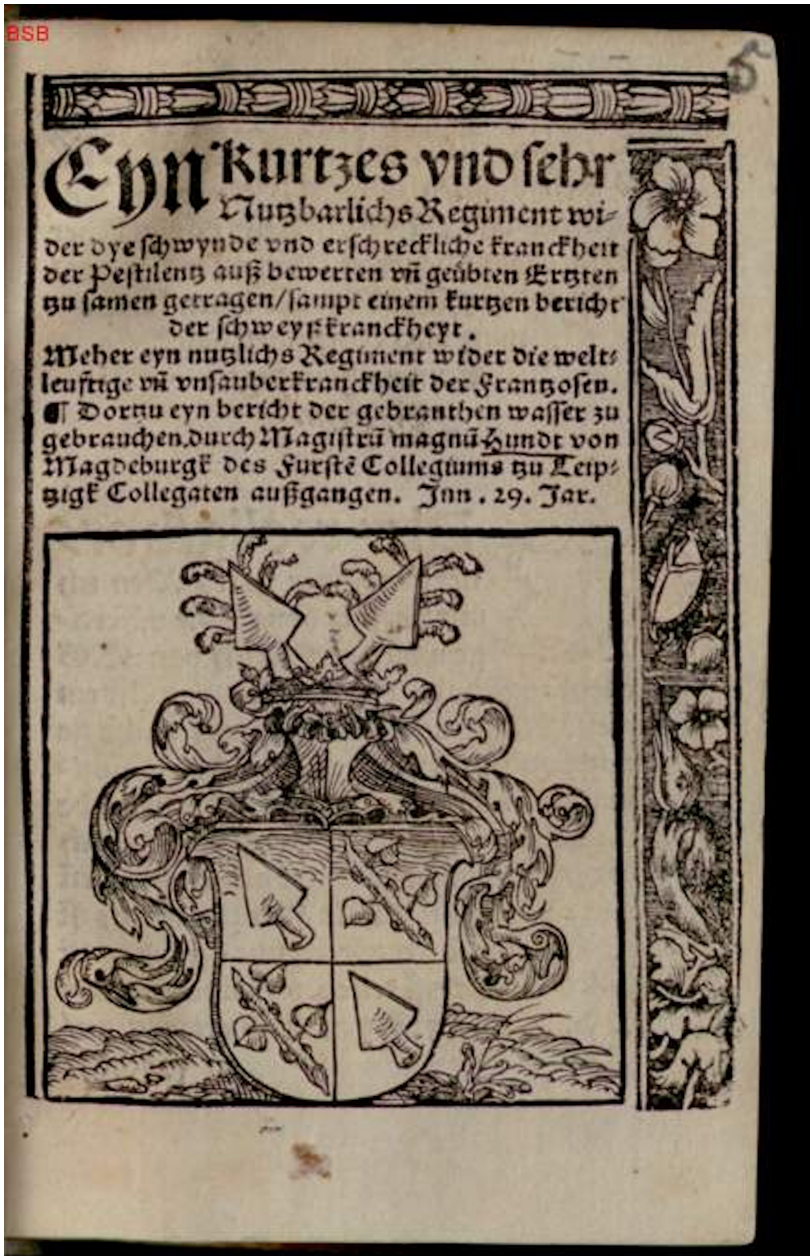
BSB

5

Eyn kurtzes vnd sehr Nutzbarlichs Regiment wider dye schwynde vnd erschreckliche kranckheit der Pestilentz auß bewerten vñ geübten Ertzten tzu samen getragen/sampt einem kurtzen bericht der schweyß kranckheyt.
Meher eyn nutzlichs Regiment wider die weltleufftige vñ vnsauberkranckheit der Frantzosen.
¶ Dortzu eyn bericht der gebranthen wasser zu gebrauchen/durch Magistrū magnū Hundt von Magdeburgk des Furstē Collegiums tzu Leiptzigk Collegaten außgangen. Jnn. 29. Jar.